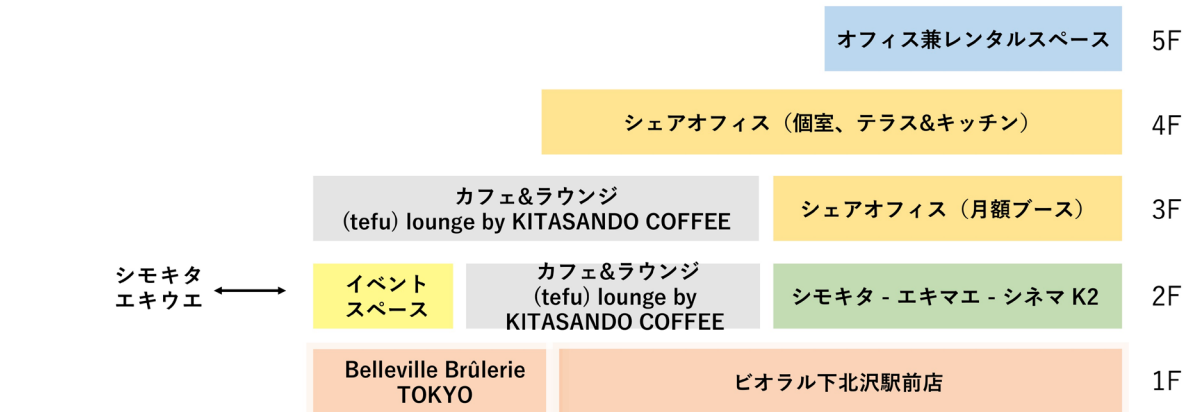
オフィス兼レンタルスペース 5F

シェアオフィス（個室、テラス&キッチン） 4F

カフェ&ラウンジ (tefu) lounge by KITASANDO COFFEE

シェアオフィス（月額ブース） 3F

シモキタ エキウエ

イベント スペース

カフェ&ラウンジ (tefu) lounge by KITASANDO COFFEE

シモキタ - エキマエ - シネマ K2 2F

Belleville Brûlerie TOKYO

ビオラル下北沢駅前店 1F